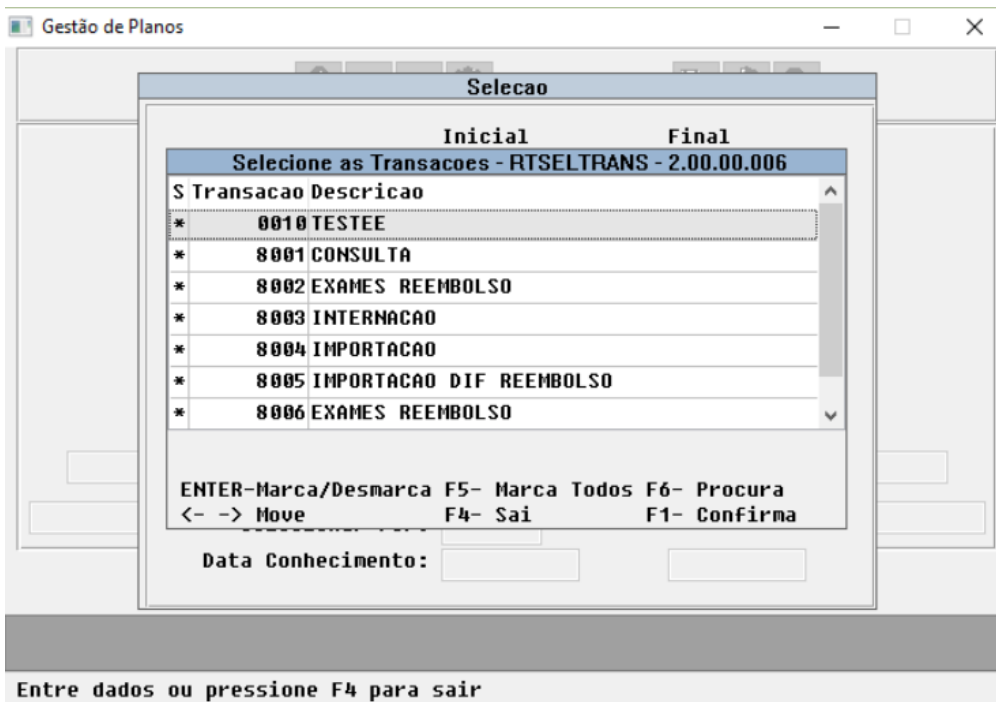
Gestão de Planos

Selecao

Inicial Final

Selecione as Transacoes - RTSELTRANS - 2.00.00.006

| S | Transacao | Descricao |
|---|---|---|
| * | 0010 | TESTEE |
| * | 8001 | CONSULTA |
| * | 8002 | EXAMES REEMBOLSO |
| * | 8003 | INTERNACAO |
| * | 8004 | IMPORTACAO |
| * | 8005 | IMPORTACAO DIF REEMBOLSO |
| * | 8006 | EXAMES REEMBOLSO |

ENTER-Marca/Desmarca F5- Marca Todos F6- Procura
<- -> Move F4- Sai F1- Confirma

Data Conhecimento:

Entre dados ou pressione F4 para sair